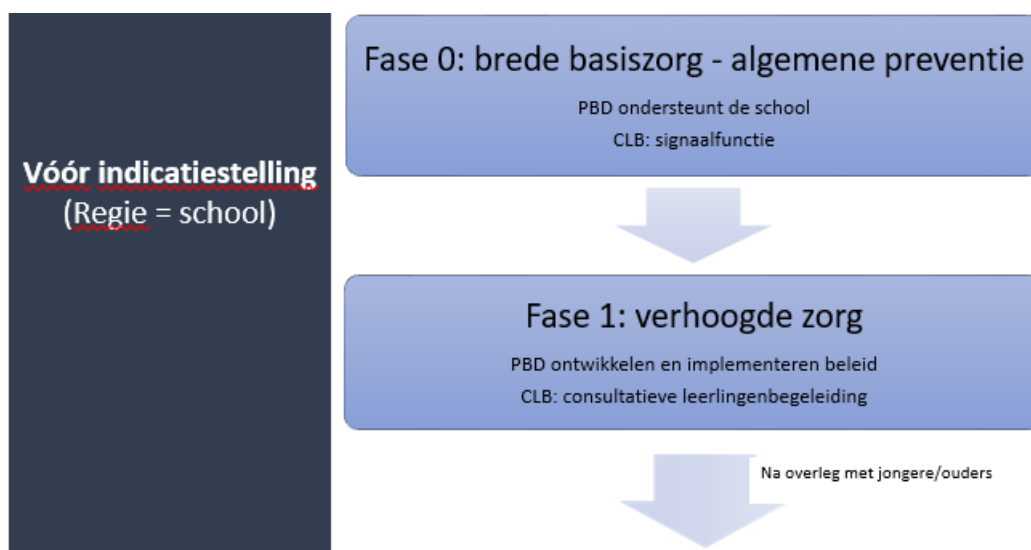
Vóór indicatiestelling
(Regie = school)

Fase 0: brede basiszorg - algemene preventie
PBD ondersteunt de school
CLB: signaalfunctie

Fase 1: verhoogde zorg
PBD ontwikkelen en implementeren beleid
CLB: consultatieve leerlingenbegeleiding

Na overleg met jongere/ouders